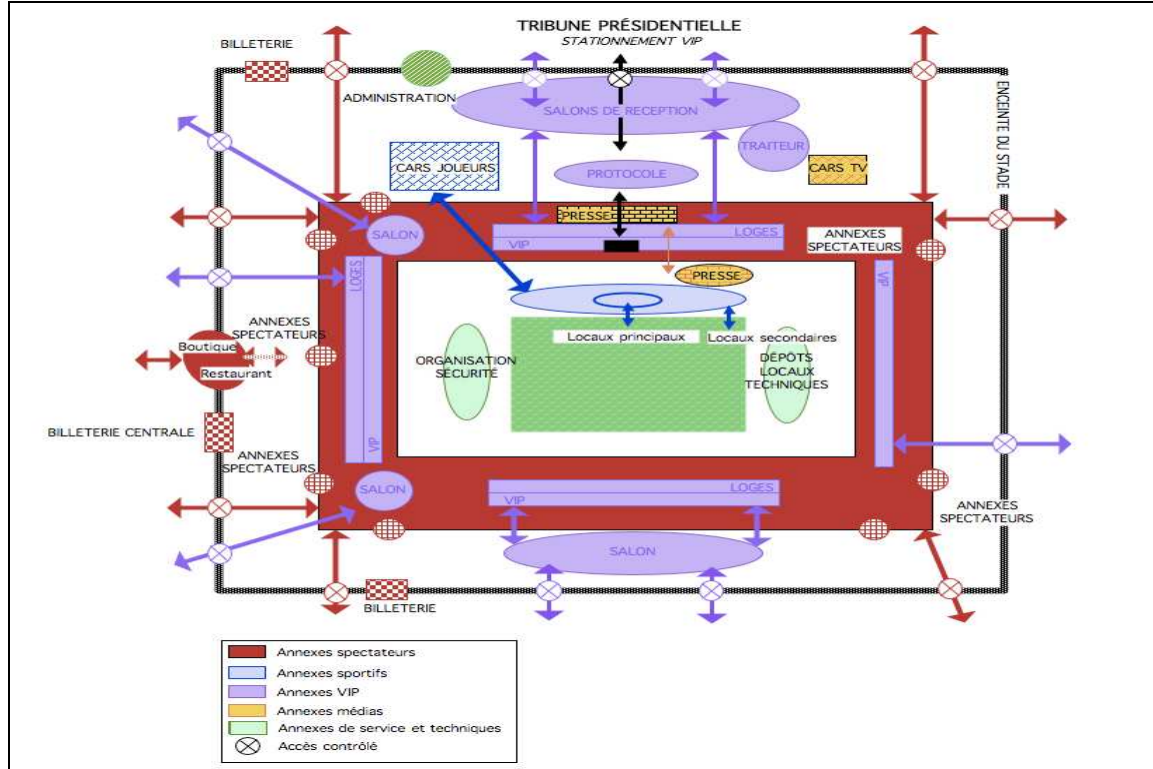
TRIBUNE PRÉSIDENTIELLE
STATIONNEMENT VIP

BILLETERIE

ADMINISTRATION

SALONS DE RECEPTION

ENCEINTE DU STADE

TRAITEUR

CARS JOUEURS

PROTOCOLE

CARS TV

PRESSE

SALON

VIP

LOGES

ANNEXES SPECTATEURS

PRESSE

LOGES

VIP

ANNEXES SPECTATEURS

Boutique

Restaurant

Locaux principaux

Locaux secondaires

ORGANISATION SECURITE

DEPOTS LOCAUX TECHNIQUES

BILLETERIE CENTRALE

ANNEXES SPECTATEURS

VIP

SALON

VIP

LOGES

ANNEXES SPECTATEURS

SALON

BILLETERIE

Annexes spectateurs
Annexes sportifs
Annexes VIP
Annexes médias
Annexes de service et techniques
Accès contrôlé